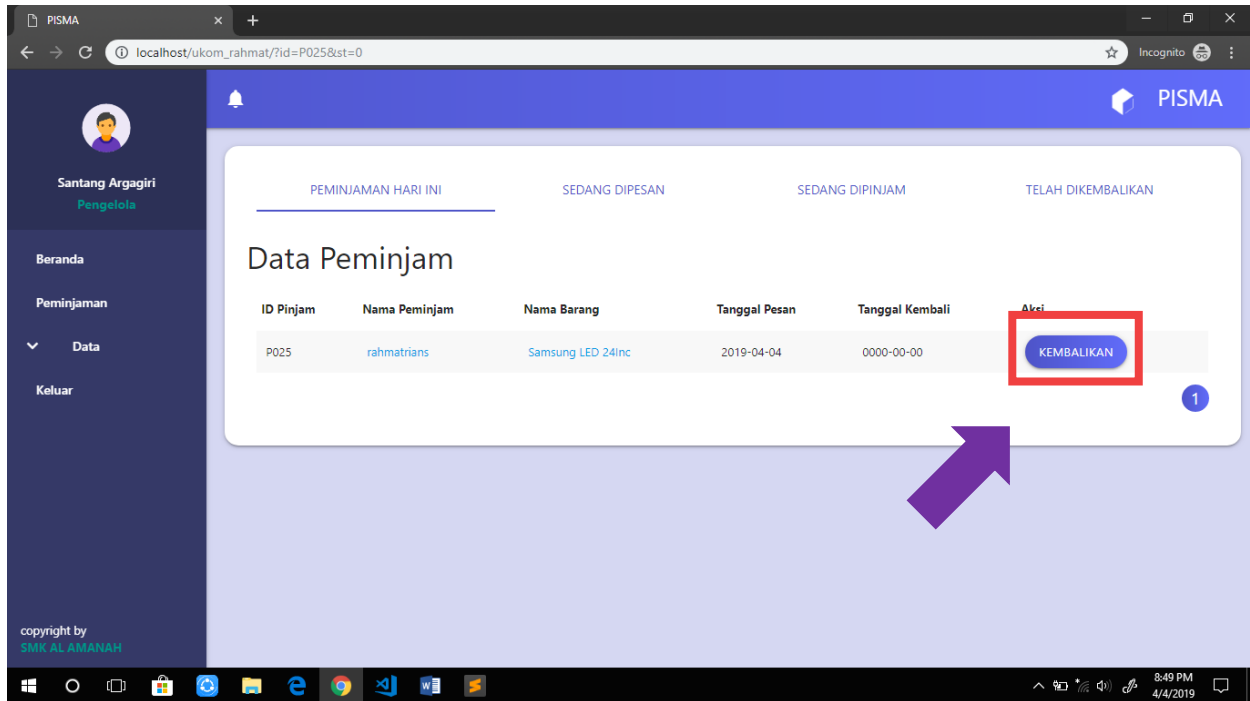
PISMA
localhost/ukom_rahmat/?id=P025&st=0
Incognito

Santang Argagiri
Pengelola

Beranda
Peminjaman
Data
Keluar

copyright by
SMK AL AMANAH

PISMA

PEMINJAMAN HARI INI
SEDANG DIPESAN
SEDANG DIPINJAM
TELAH DIKEMBALIKAN

Data Peminjam

| ID Pinjam | Nama Peminjam | Nama Barang | Tanggal Pesan | Tanggal Kembali | Aksi |
|---|---|---|---|---|---|
| P025 | rahmatrians | Samsung LED 24Inc | 2019-04-04 | 0000-00-00 | KEMBALIKAN |

1

8:49 PM
4/4/2019